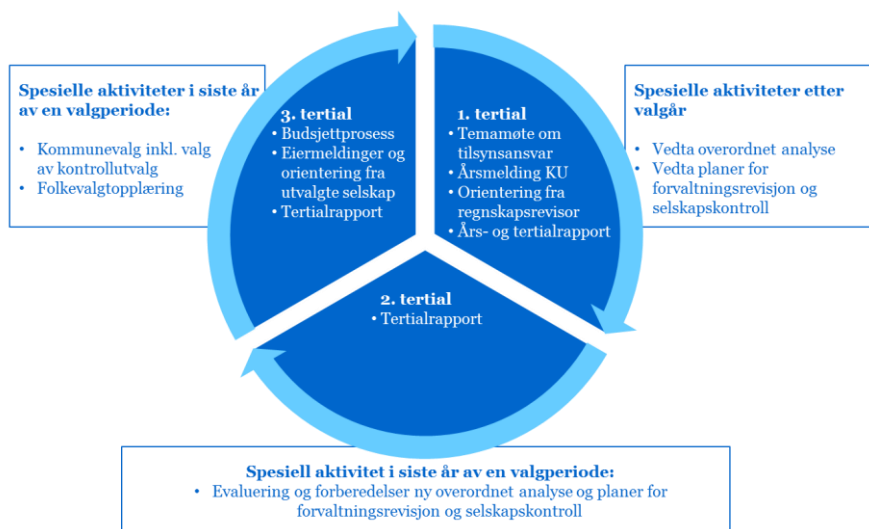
Spesielle aktiviteter i siste år av en valgperiode:

- Kommunevalg inkl. valg av kontrollutvalg
- Folkevalgtopplæring

3. tertial

- Budsjettprosess
- Eiermeldinger og orientering fra utvalgte selskap
- Tertialrapport

1. tertial

- Temamøte om tilsynsansvar
- Årsmelding KU
- Orientering fra regnskapsrevisor
- Års- og tertialrapport

Spesielle aktiviteter etter valgår

- Vedta overordnet analyse
- Vedta planer for forvaltningsrevisjon og selskapskontroll

2. tertial

- Tertialrapport

Spesiell aktivitet i siste år av en valgperiode:

- Evaluering og forberedelser ny overordnet analyse og planer for forvaltningsrevisjon og selskapskontroll